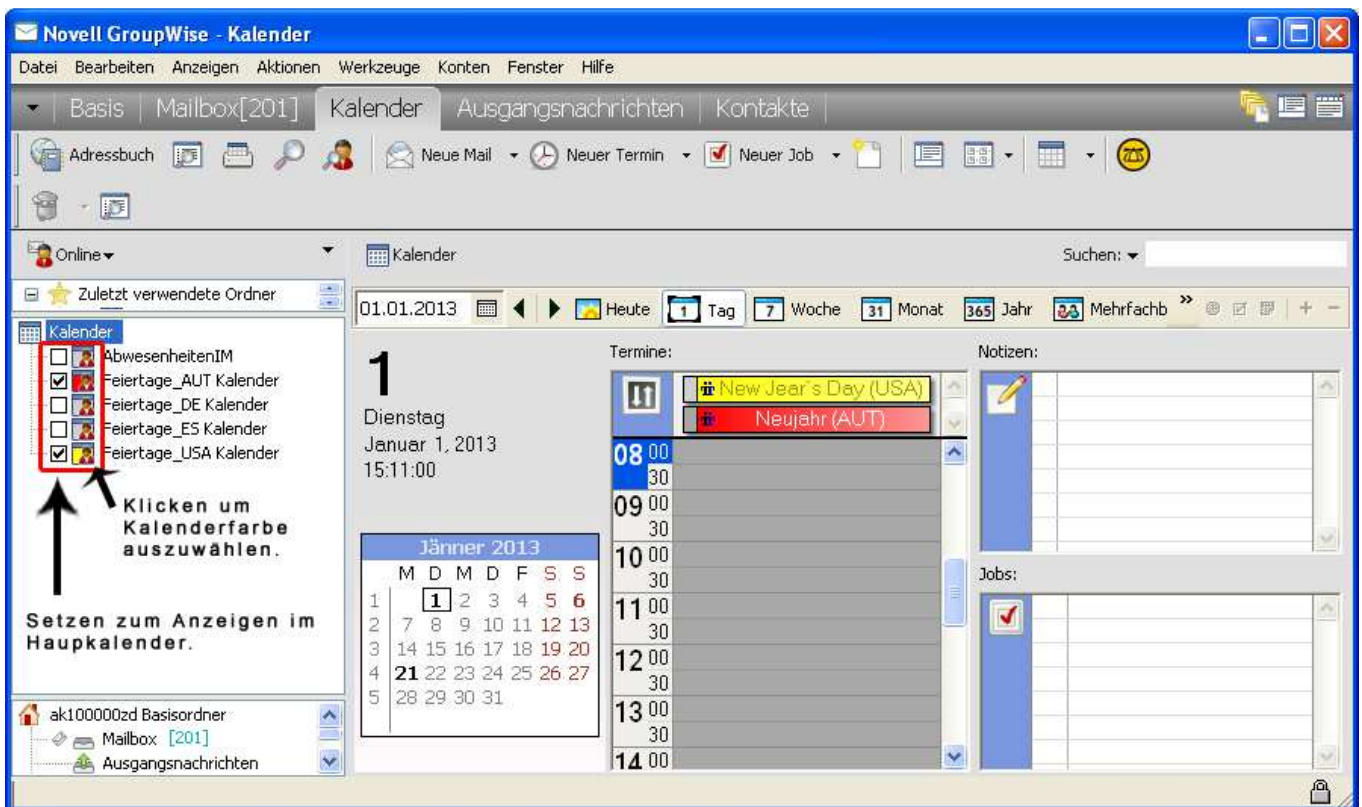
Novell GroupWise - Kalender

Datei Bearbeiten Anzeigen Aktionen Werkzeuge Konten Fenster Hilfe

Basis | Mailbox[201] | Kalender | Ausgangsnachrichten | Kontakte

Adressbuch | Neue Mail | Neuer Termin | Neuer Job

Online

Kalender

Suchen:

Zuletzt verwendete Ordner

01.01.2013 | Heute | 1 Tag | 7 Woche | 31 Monat | 365 Jahr | Mehrfachb

Kalender
AbwesenheitenIM
Feiertage_AUT Kalender
Feiertage_DE Kalender
Feiertage_ES Kalender
Feiertage_USA Kalender

Klicken um Kalenderfarbe auszuwählen.

Setzen zum Anzeigen im Haupkalender.

1
Dienstag
Januar 1, 2013
15:11:00

Jänner 2013

| | M | D | M | D | F | S | S |
|---|---|---|---|---|---|---|---|
| 1 | | 1 | 2 | 3 | 4 | 5 | 6 |
| 2 | 7 | 8 | 9 | 10 | 11 | 12 | 13 |
| 3 | 14 | 15 | 16 | 17 | 18 | 19 | 20 |
| 4 | 21 | 22 | 23 | 24 | 25 | 26 | 27 |
| 5 | 28 | 29 | 30 | 31 | | | |

Termine:

New Jear´s Day (USA)
Neujahr (AUT)

08 00
30
09 00
30
10 00
30
11 00
30
12 00
30
13 00
30
14 00

Notizen:

Jobs:

ak100000zd Basisordner
Mailbox [201]
Ausgangsnachrichten